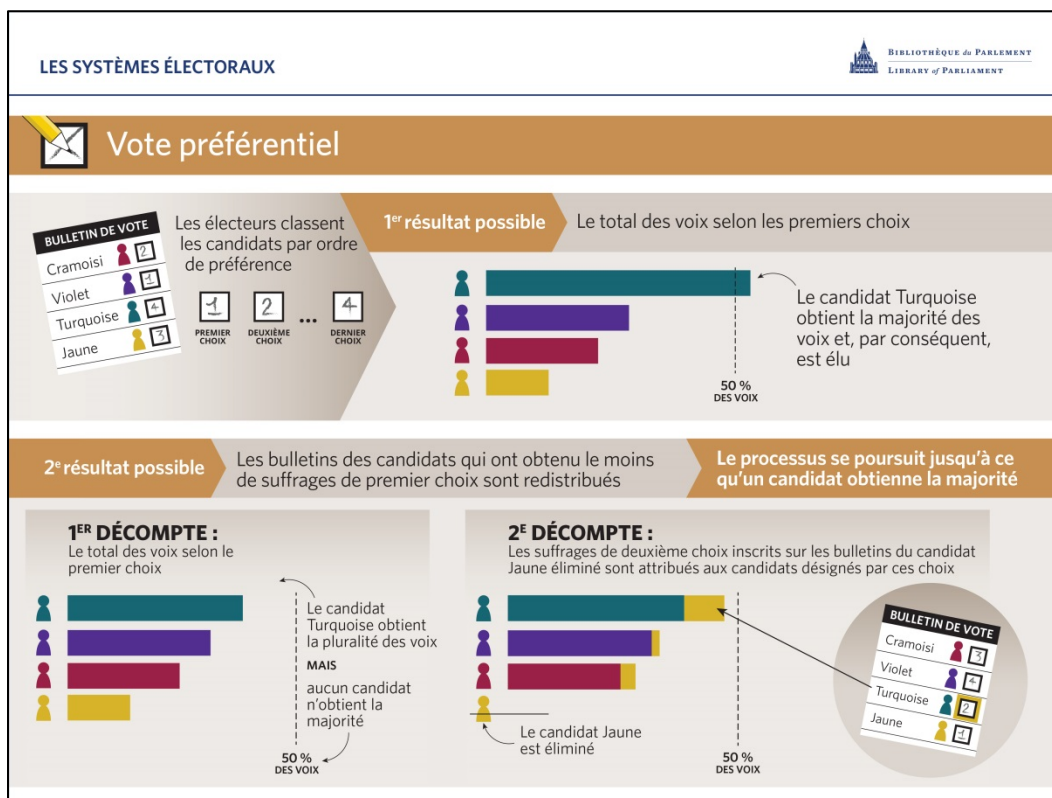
LES SYSTÈMES ÉLECTORAUX

BIBLIOTHÈQUE du PARLEMENT
LIBRARY of PARLIAMENT

Vote préférentiel

BULLETIN DE VOTE
Cramoisi 2
Violet 1
Turquoise 4
Jaune 3

Les électeurs classent les candidats par ordre de préférence

1 PREMIER CHOIX
2 DEUXIÈME CHOIX
...
4 DERNIER CHOIX

1$^{er}$ résultat possible

Le total des voix selon les premiers choix

Le candidat Turquoise obtient la majorité des voix et, par conséquent, est élu

50 % DES VOIX

2$^{e}$ résultat possible

Les bulletins des candidats qui ont obtenu le moins de suffrages de premier choix sont redistribués

Le processus se poursuit jusqu'à ce qu'un candidat obtienne la majorité

1$^{ER}$ DÉCOMPTE :
Le total des voix selon le premier choix

Le candidat Turquoise obtient la pluralité des voix

MAIS

aucun candidat n'obtient la majorité

50 % DES VOIX

2$^{E}$ DÉCOMPTE :
Les suffrages de deuxième choix inscrits sur les bulletins du candidat Jaune éliminé sont attribués aux candidats désignés par ces choix

Le candidat Jaune est éliminé

50 % DES VOIX

BULLETIN DE VOTE
Cramoisi 3
Violet 4
Turquoise 2
Jaune 1